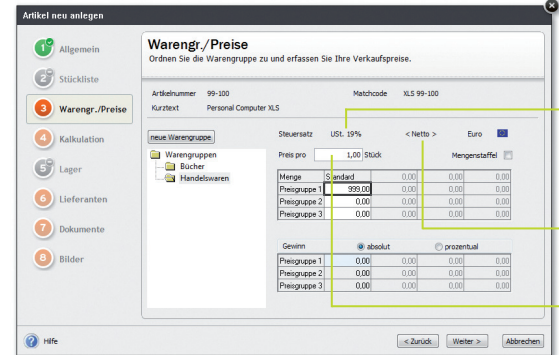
Artikel neu anlegen

1 Allgemein
2 Stückliste
3 Warengr./Preise
4 Kalkulation
5 Lager
6 Lieferanten
7 Dokumente
8 Bilder

Warengr./Preise
Ordnen Sie die Warengruppe zu und erfassen Sie Ihre Verkaufspreise.

Artikelnummer 99-100
Matchcode XLS 99-100
Kurztext Personal Computer XLS

neue Warengruppe

Warengruppen
Bücher
Handelswaren

Steuersatz USt. 19%
< Netto >
Euro

Preis pro 1,00 Stück
Mengenstaffel

| Menge | Standard | | | | |
|---|---|---|---|---|---|
| Preisgruppe 1 | 999,00 | 0,00 | 0,00 | 0,00 | 0,00 |
| Preisgruppe 2 | 0,00 | 0,00 | 0,00 | 0,00 | 0,00 |
| Preisgruppe 3 | 0,00 | 0,00 | 0,00 | 0,00 | 0,00 |

Gewinn
absolut
prozentual

| | | | | | |
|---|---|---|---|---|---|
| Preisgruppe 1 | 0,00 | 0,00 | 0,00 | 0,00 | 0,00 |
| Preisgruppe 2 | 0,00 | 0,00 | 0,00 | 0,00 | 0,00 |
| Preisgruppe 3 | 0,00 | 0,00 | 0,00 | 0,00 | 0,00 |

Hilfe
< Zurück
Weiter >
Abbrechen